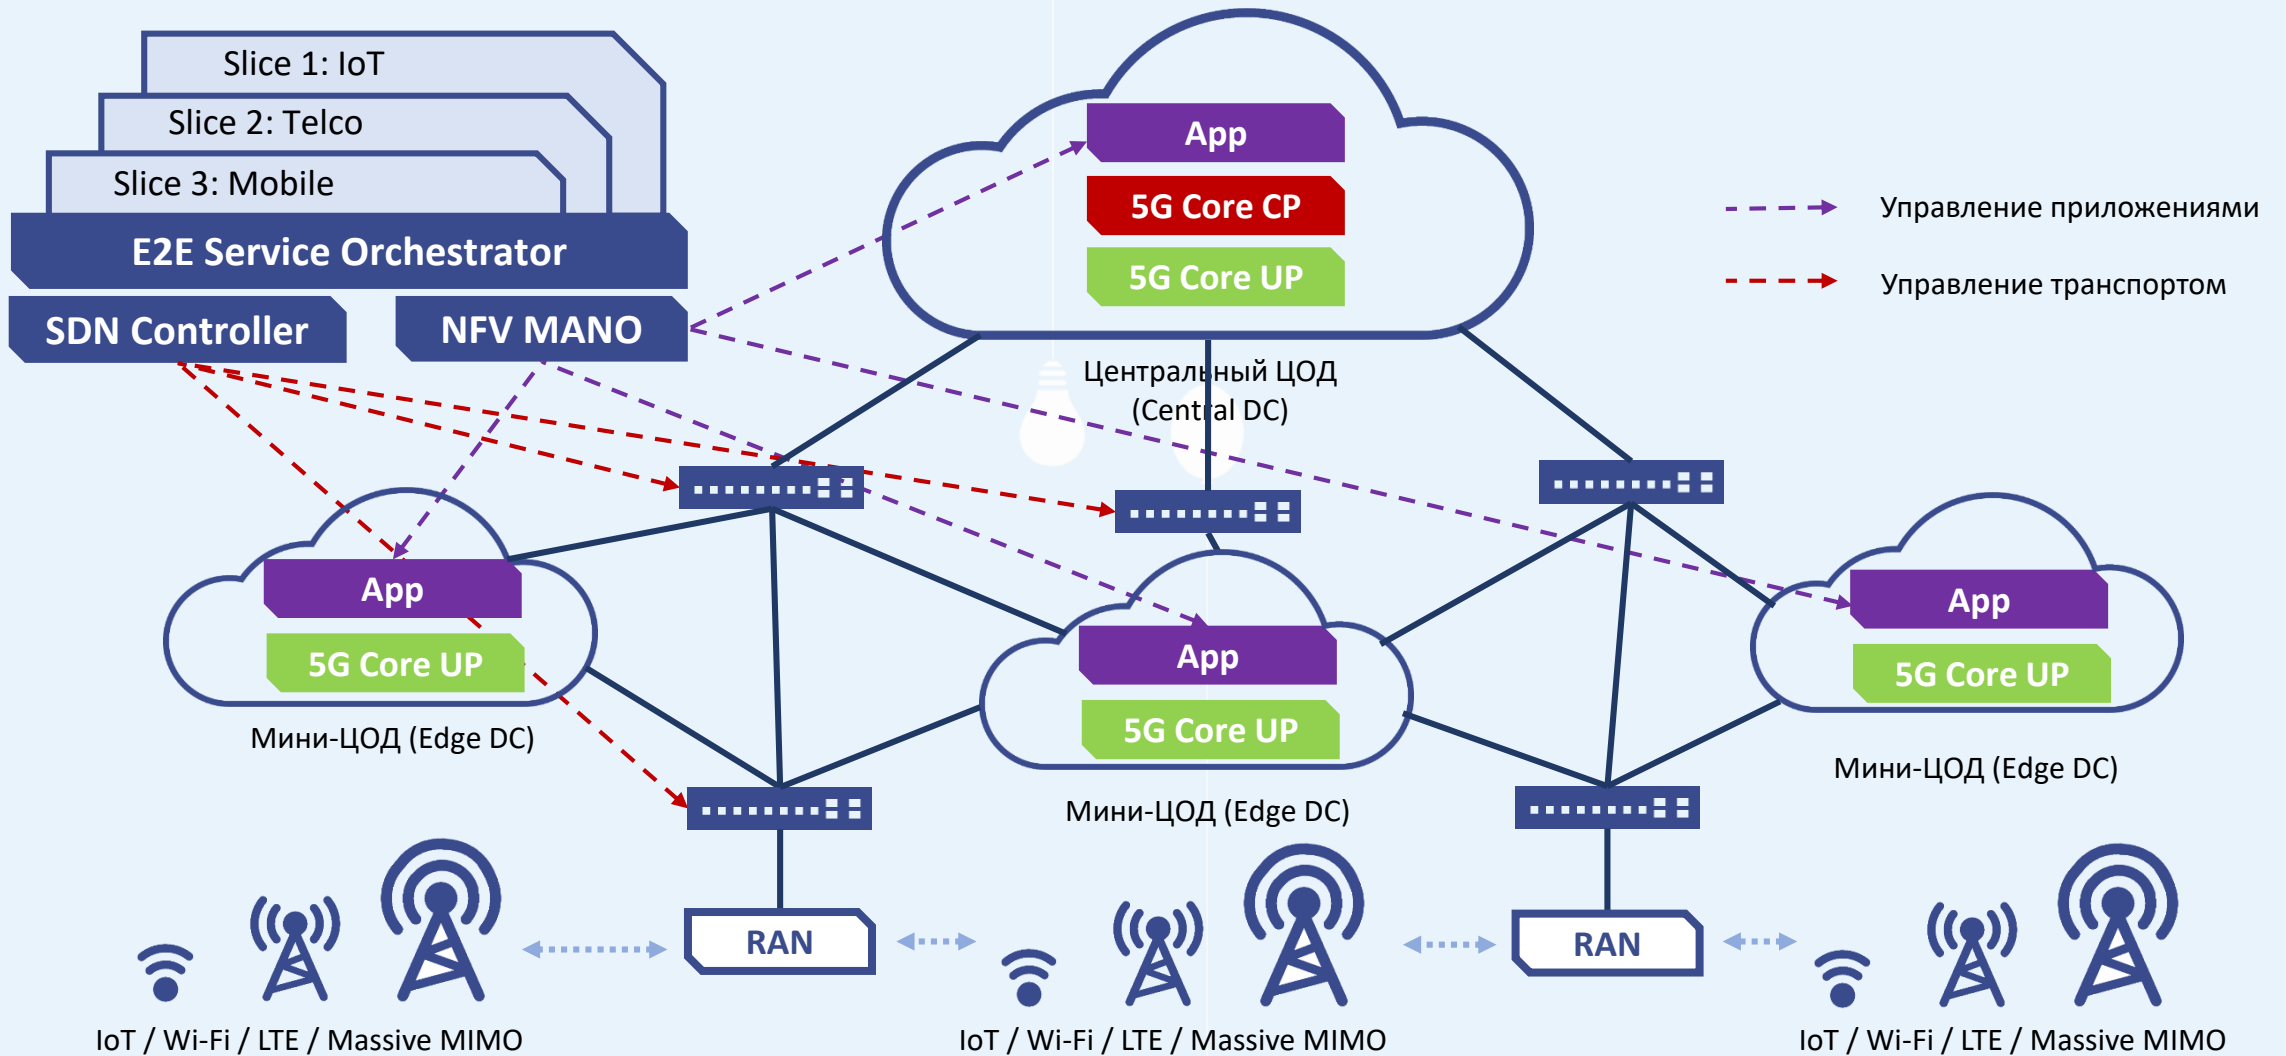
Slice 1: IoT
Slice 2: Telco
Slice 3: Mobile
E2E Service Orchestrator
SDN Controller
NFV MANO

App
5G Core CP
5G Core UP
Центральный ЦОД
(Central DC)

Управление приложениями
Управление транспортом

App
5G Core UP
Мини-ЦОД (Edge DC)

App
5G Core UP
Мини-ЦОД (Edge DC)

App
5G Core UP
Мини-ЦОД (Edge DC)

RAN
RAN

IoT / Wi-Fi / LTE / Massive MIMO
IoT / Wi-Fi / LTE / Massive MIMO
IoT / Wi-Fi / LTE / Massive MIMO